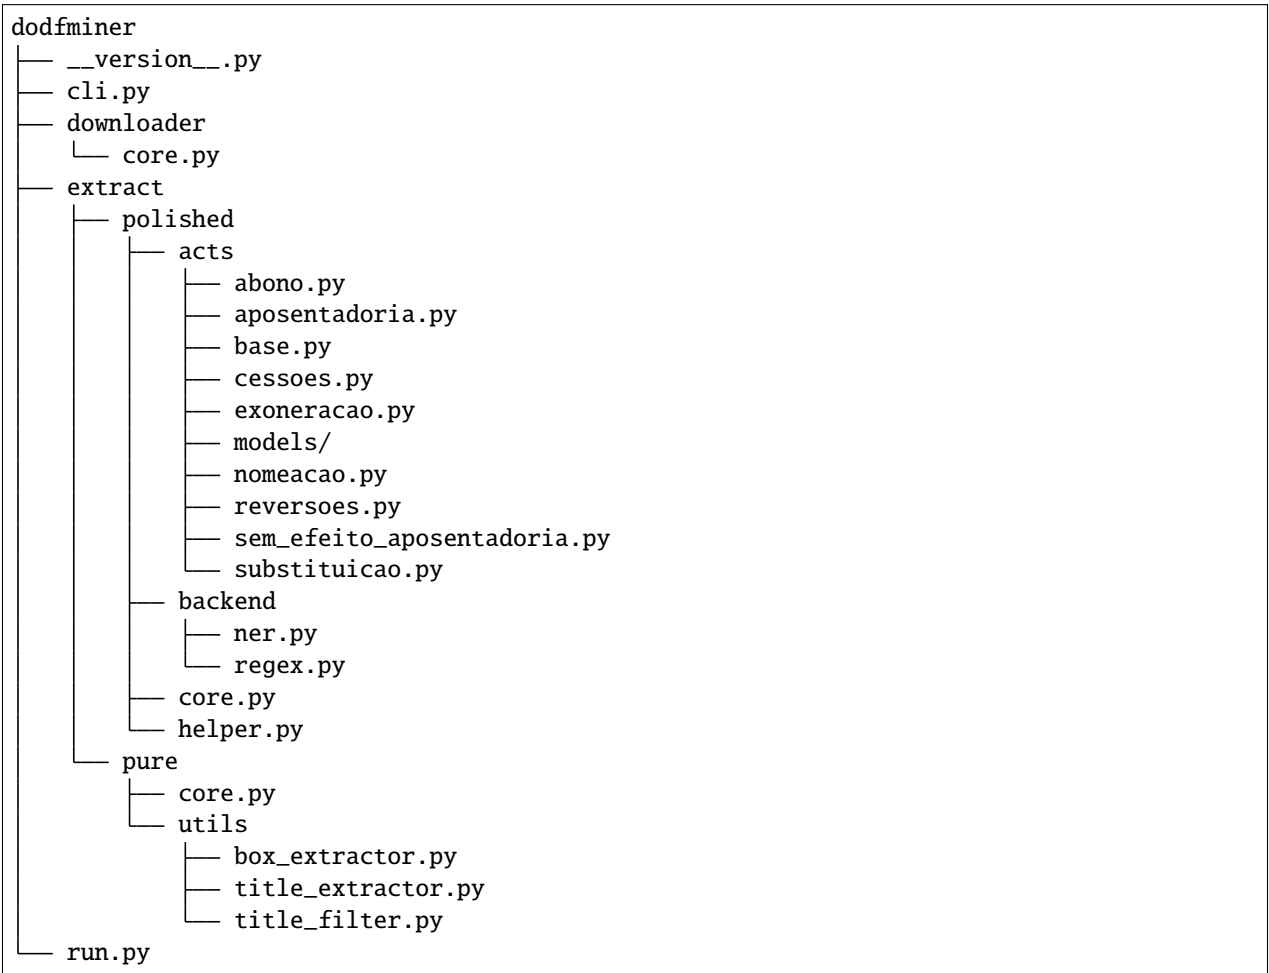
dodfminer
├── __version__.py
├── cli.py
├── downloader
│   └── core.py
├── extract
│   ├── polished
│   │   ├── acts
│   │   │   ├── abono.py
│   │   │   ├── aposentadoria.py
│   │   │   ├── base.py
│   │   │   ├── cessoes.py
│   │   │   ├── exoneracao.py
│   │   │   ├── models/
│   │   │   ├── nomeacao.py
│   │   │   ├── reversoes.py
│   │   │   ├── sem_efeito_aposentadoria.py
│   │   │   └── substituicao.py
│   │   ├── backend
│   │   │   ├── ner.py
│   │   │   └── regex.py
│   │   ├── core.py
│   │   └── helper.py
│   └── pure
│       ├── core.py
│       └── utils
│           ├── box_extractor.py
│           ├── title_extractor.py
│           └── title_filter.py
└── run.py